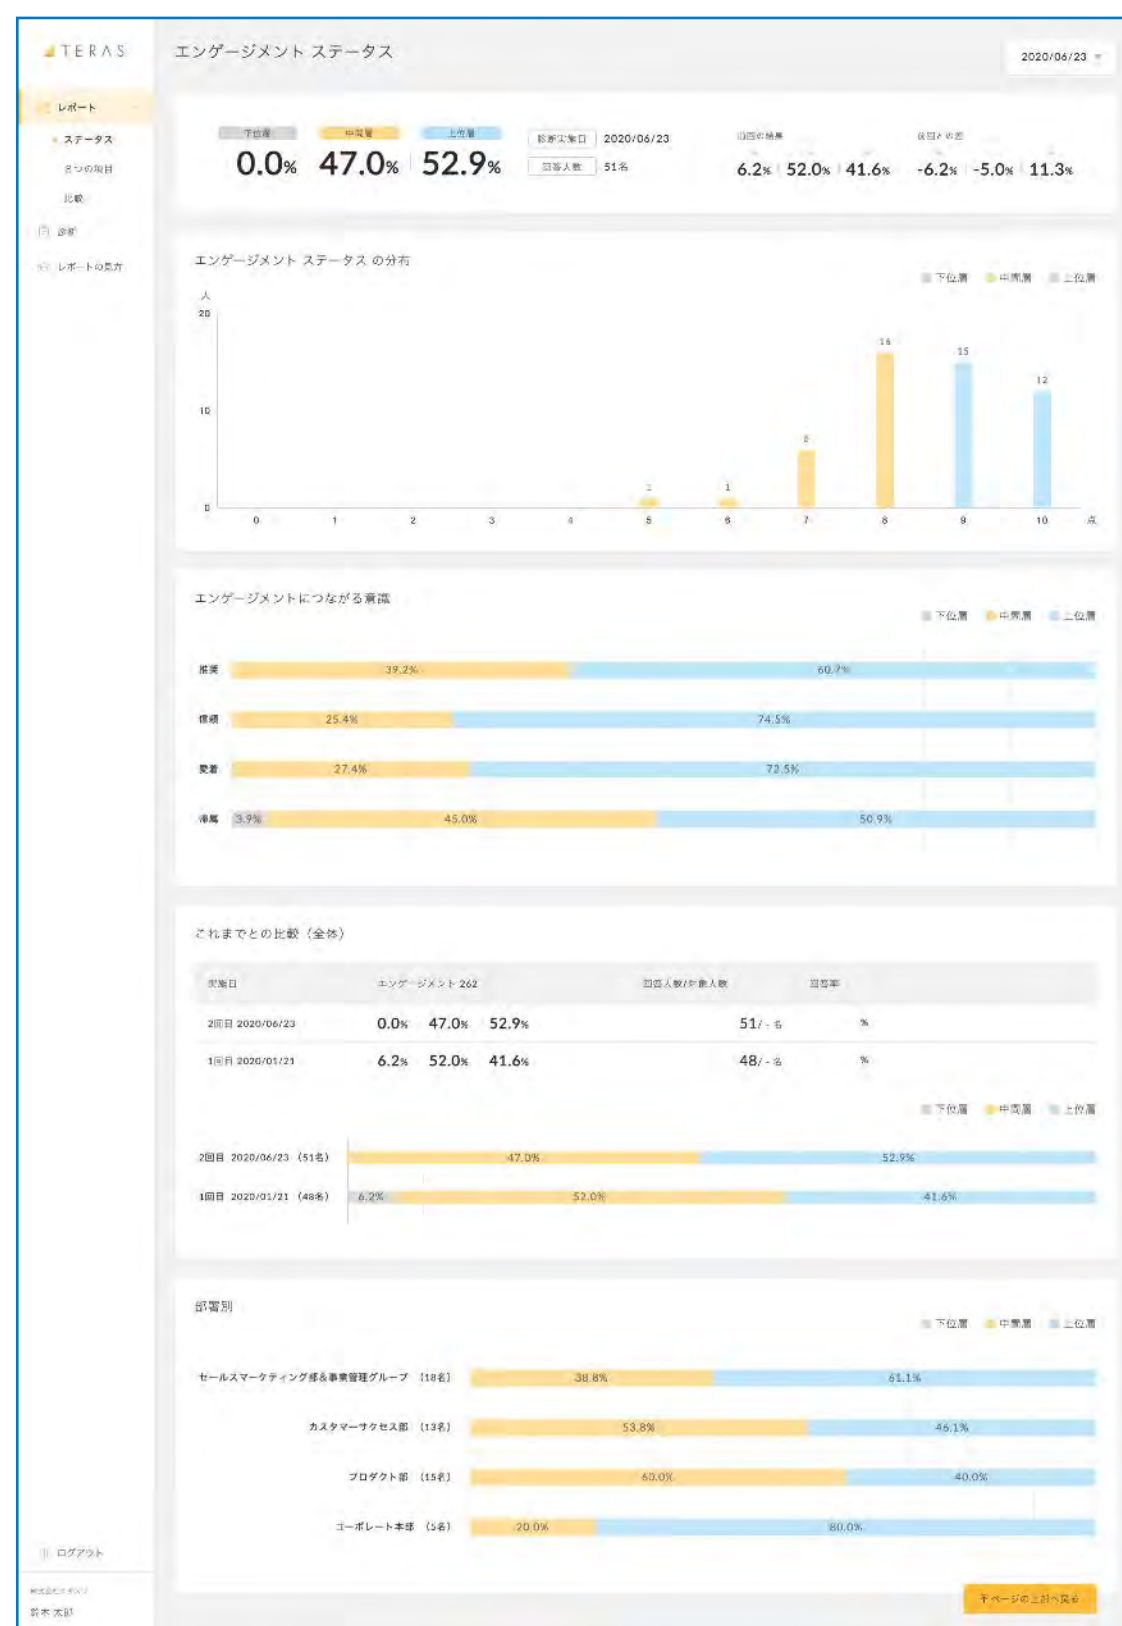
TERAS

レポート
ステータス
8つの項目
比較
診断
レポートの見方

エンゲージメント ステータス

2020/06/23

下位層 0.0%
中間層 47.0%
上位層 52.9%

診断実施日 2020/06/23
回答人数 51名

前回の結果
6.2% | 52.0% | 41.6%

前回との差
-6.2% | -5.0% | 11.3%

エンゲージメント ステータス の分布

下位層 中間層 上位層

人
20
10
0

0 1 2 3 4 5 6 7 8 9 10 点

1 1 6 16 15 12

エンゲージメントにつながる意識

下位層 中間層 上位層

推奨 39.2% 60.7%
信頼 25.4% 74.5%
愛着 27.4% 72.5%
帰属 3.9% 45.0% 50.9%

これまでとの比較（全体）

| 実施日 | エンゲージメント 2&2 | 回答人数/対象人数 | 回答率 |
|---|---|---|---|
| 2回目 2020/06/23 | 0.0% 47.0% 52.9% | 51/-名 | % |
| 1回目 2020/01/21 | 6.2% 52.0% 41.6% | 48/-名 | % |

下位層 中間層 上位層

2回目 2020/06/23（51名） 47.0% 52.9%
1回目 2020/01/21（48名） 6.2% 52.0% 41.6%

部署別

下位層 中間層 上位層

セールスマーケティング部&事業管理グループ（18名） 38.8% 61.1%
カスタマーサクセス部（13名） 53.8% 46.1%
プロダクト部（15名） 60.0% 40.0%
コーポレート本部（5名） 20.0% 80.0%

ログアウト
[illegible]
鈴木 太郎

ページの上部へ戻る